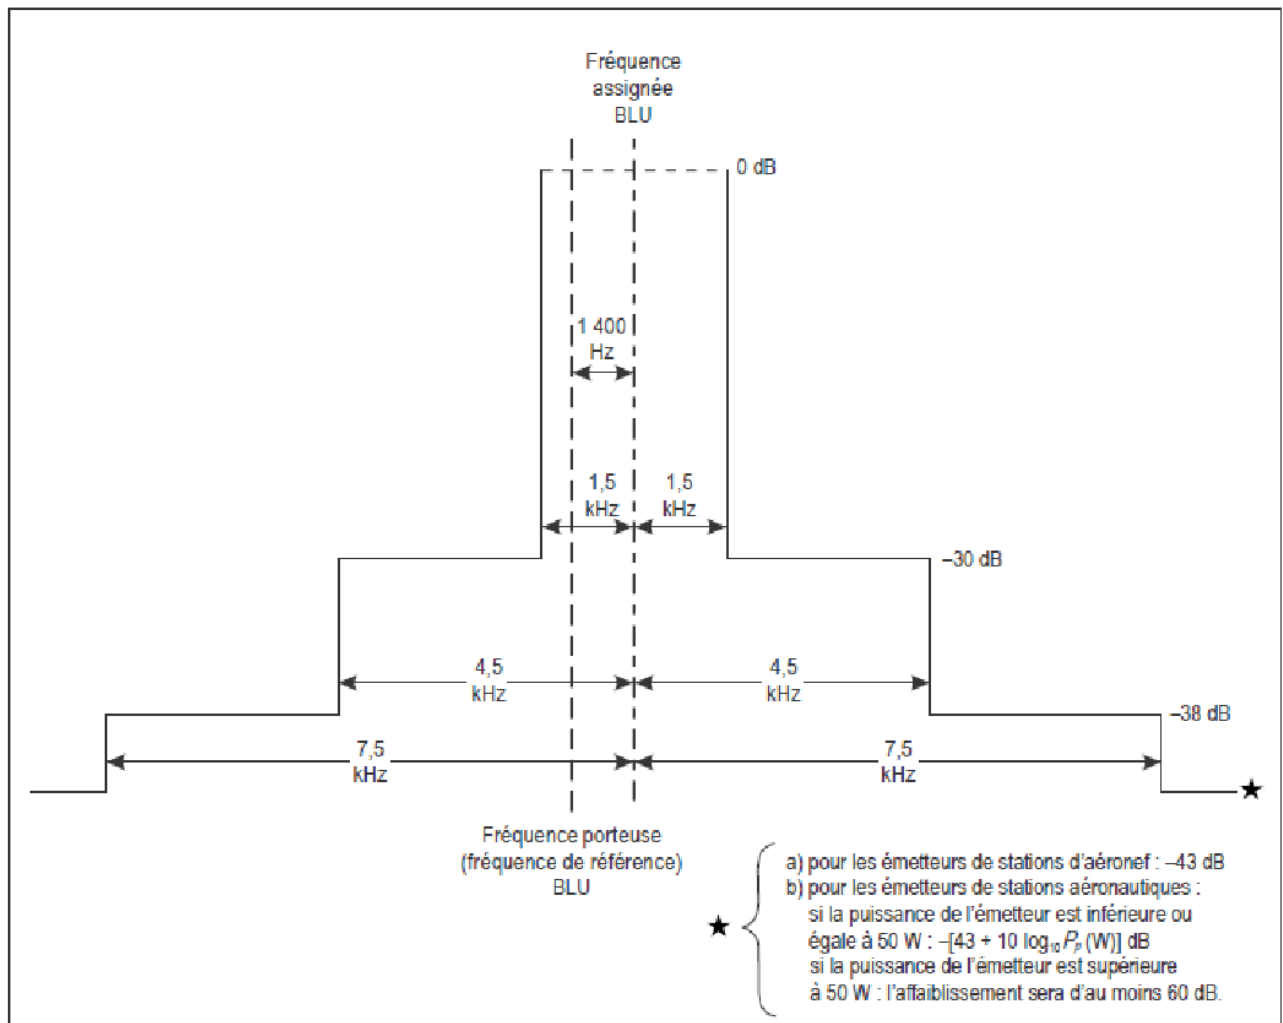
Fréquence assignée BLU

0 dB

1 400 Hz

1,5 kHz

1,5 kHz

–30 dB

4,5 kHz

4,5 kHz

–38 dB

7,5 kHz

7,5 kHz

★

Fréquence porteuse (fréquence de référence) BLU

★ a) pour les émetteurs de stations d'aéronef : –43 dB
b) pour les émetteurs de stations aéronautiques :
si la puissance de l'émetteur est inférieure ou égale à 50 W : $-[43 + 10 \log_{10} P_p \text{(W)}]$ dB
si la puissance de l'émetteur est supérieure à 50 W : l'affaiblissement sera d'au moins 60 dB.